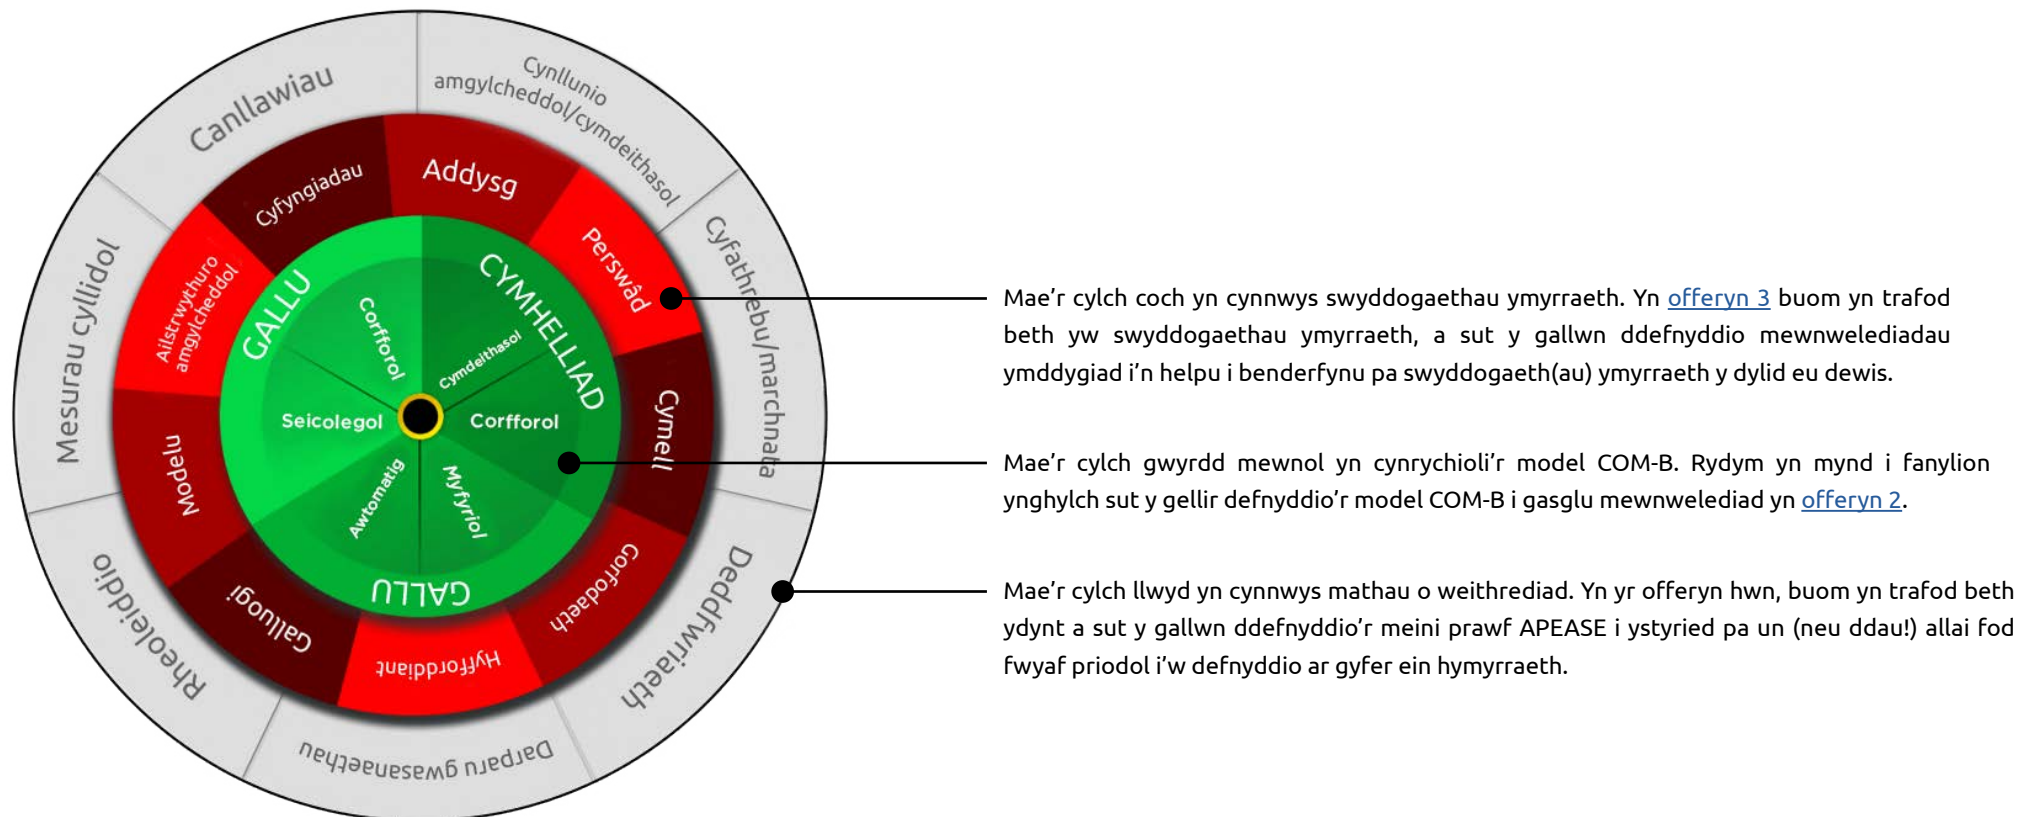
Canllawiau

Cynllunio amgylcheddol/cymdeithasol

Cyfathrebu/marchnata

Deddfwriaeth

Darparu gwasanaethau

Rheoleiddio

Mesurau cyllidol

Cyfyngiadau

Addysg

Perswâd

Cymell

Gorfodaeth

Hyfforddiant

Galluogi

Modelu

Ailstrwythuro amgylcheddol

GALLU

CYMHELLIAD

GALLU

Corfforol

Cymdeithasol

Seicolegol

Corfforol

Awtomatig

Myfyriol

Mae'r cylch coch yn cynnwys swyddogaethau ymyrraeth. Yn offeryn 3 buom yn trafod beth yw swyddogaethau ymyrraeth, a sut y gallwn ddefnyddio mewnwelediadau ymddygiad i'n helpu i benderfynu pa swyddogaeth(au) ymyrraeth y dylid eu dewis.

Mae'r cylch gwyrdd mewnol yn cynrychioli'r model COM-B. Rydym yn mynd i fanylion ynghylch sut y gellir defnyddio'r model COM-B i gasglu mewnwelediad yn offeryn 2.

Mae'r cylch llwyd yn cynnwys mathau o weithrediad. Yn yr offeryn hwn, buom yn trafod beth ydynt a sut y gallwn ddefnyddio'r meini prawf APEASE i ystyried pa un (neu ddau!) allai fod fwyaf priodol i'w defnyddio ar gyfer ein hymyrraeth.